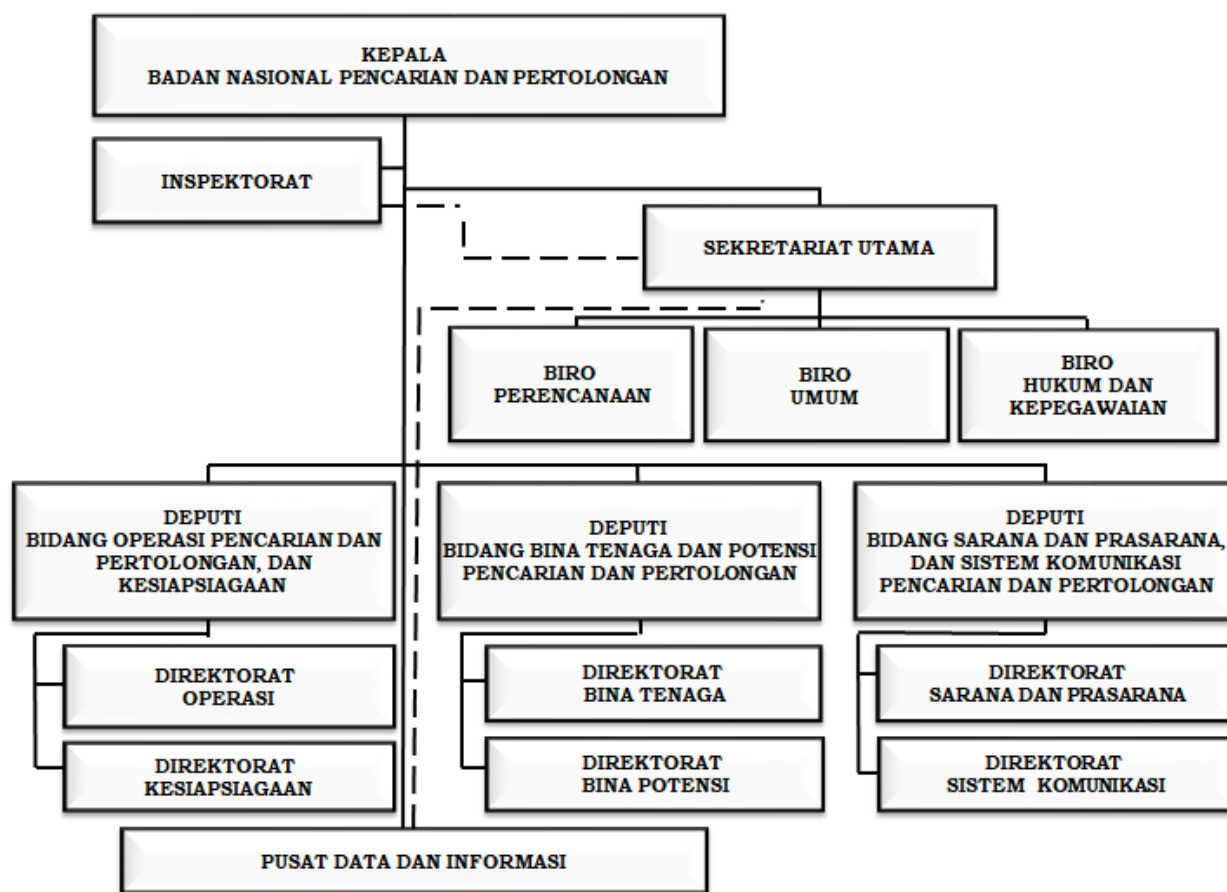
KEPALA
BADAN NASIONAL PENCARIAN DAN PERTOLONGAN

INSPEKTORAT

SEKRETARIAT UTAMA

BIRO
PERENCANAAN

BIRO
UMUM

BIRO
HUKUM DAN
KEPEGAWAIAN

DEPUTI
BIDANG OPERASI PENCARIAN DAN PERTOLONGAN, DAN KESIAPSIAGAAN

DIREKTORAT
OPERASI

DIREKTORAT
KESIAPSIAGAAN

DEPUTI
BIDANG BINA TENAGA DAN POTENSI PENCARIAN DAN PERTOLONGAN

DIREKTORAT
BINA TENAGA

DIREKTORAT
BINA POTENSI

DEPUTI
BIDANG SARANA DAN PRASARANA, DAN SISTEM KOMUNIKASI PENCARIAN DAN PERTOLONGAN

DIREKTORAT
SARANA DAN PRASARANA

DIREKTORAT
SISTEM KOMUNIKASI

PUSAT DATA DAN INFORMASI